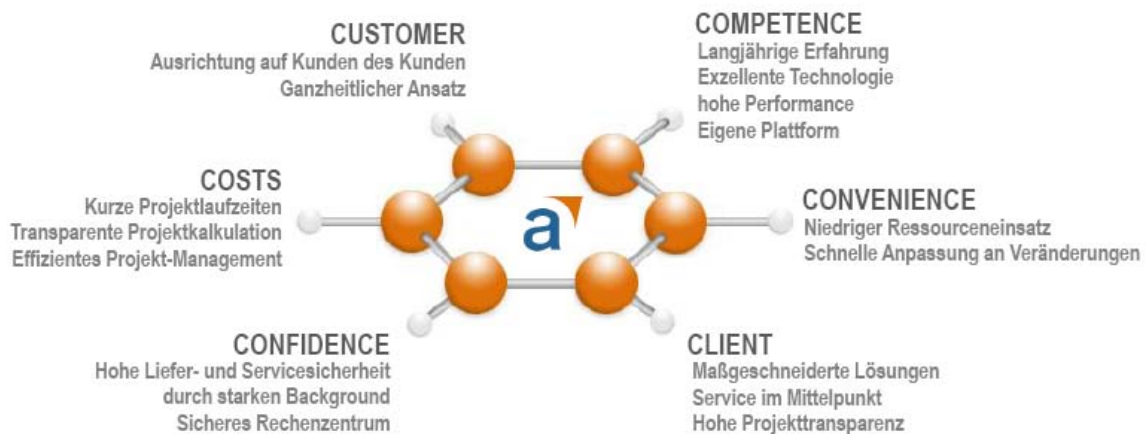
CUSTOMER
Ausrichtung auf Kunden des Kunden
Ganzheitlicher Ansatz

COMPETENCE
Langjährige Erfahrung
Exzellente Technologie
hohe Performance
Eigene Plattform

COSTS
Kurze Projektlaufzeiten
Transparente Projektkalkulation
Effizientes Projekt-Management

a

CONVENIENCE
Niedriger Ressourceneinsatz
Schnelle Anpassung an Veränderungen

CONFIDENCE
Hohe Liefer- und Servicesicherheit
durch starken Background
Sicheres Rechenzentrum

CLIENT
Maßgeschneiderte Lösungen
Service im Mittelpunkt
Hohe Projekttransparenz